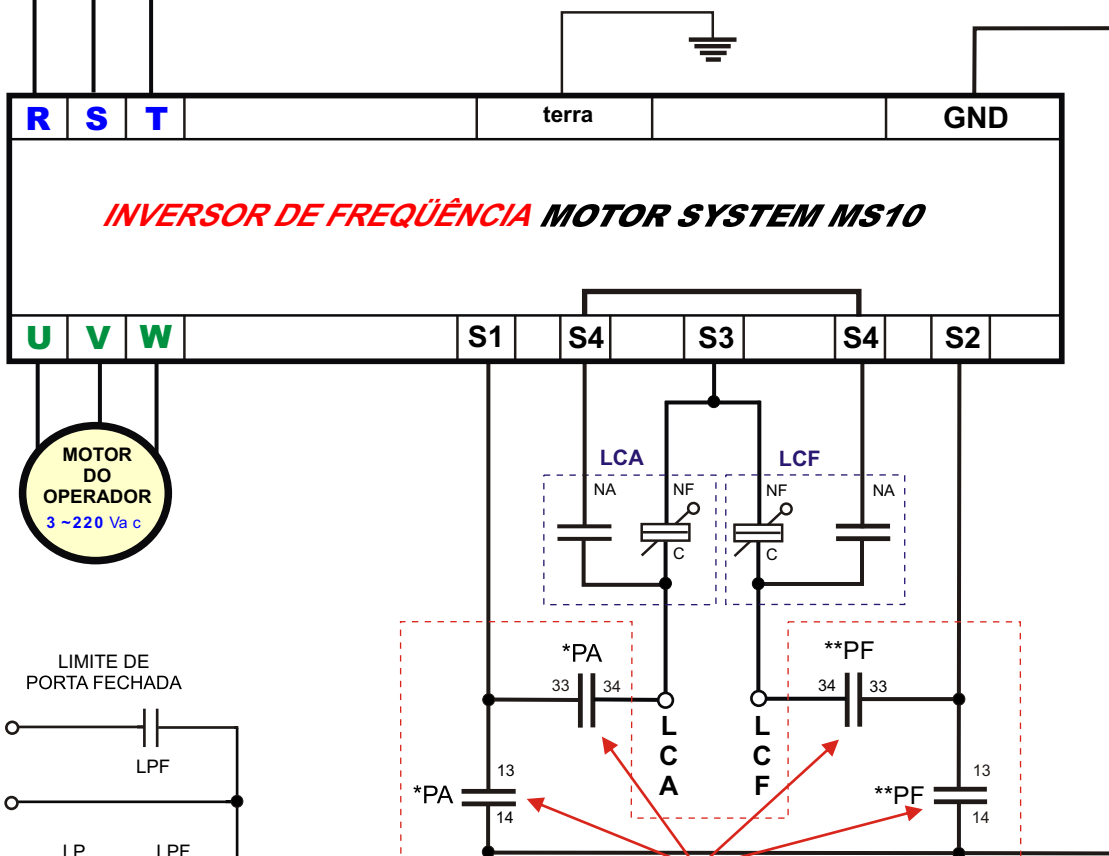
R S T terra GND

INVERSOR DE FREQÜÊNCIA MOTOR SYSTEM MS10

U V W S1 S4 S3 S4 S2

MOTOR DO OPERADOR
3 ~220 Va c

LCA LCF
NA NF C NF C NA

*PA
33 34
**PF
34 33

L C A
L C F

13 *PA 14
13 **PF 14

LIMITE DE PORTA FECHADA
LPF

LP LPF